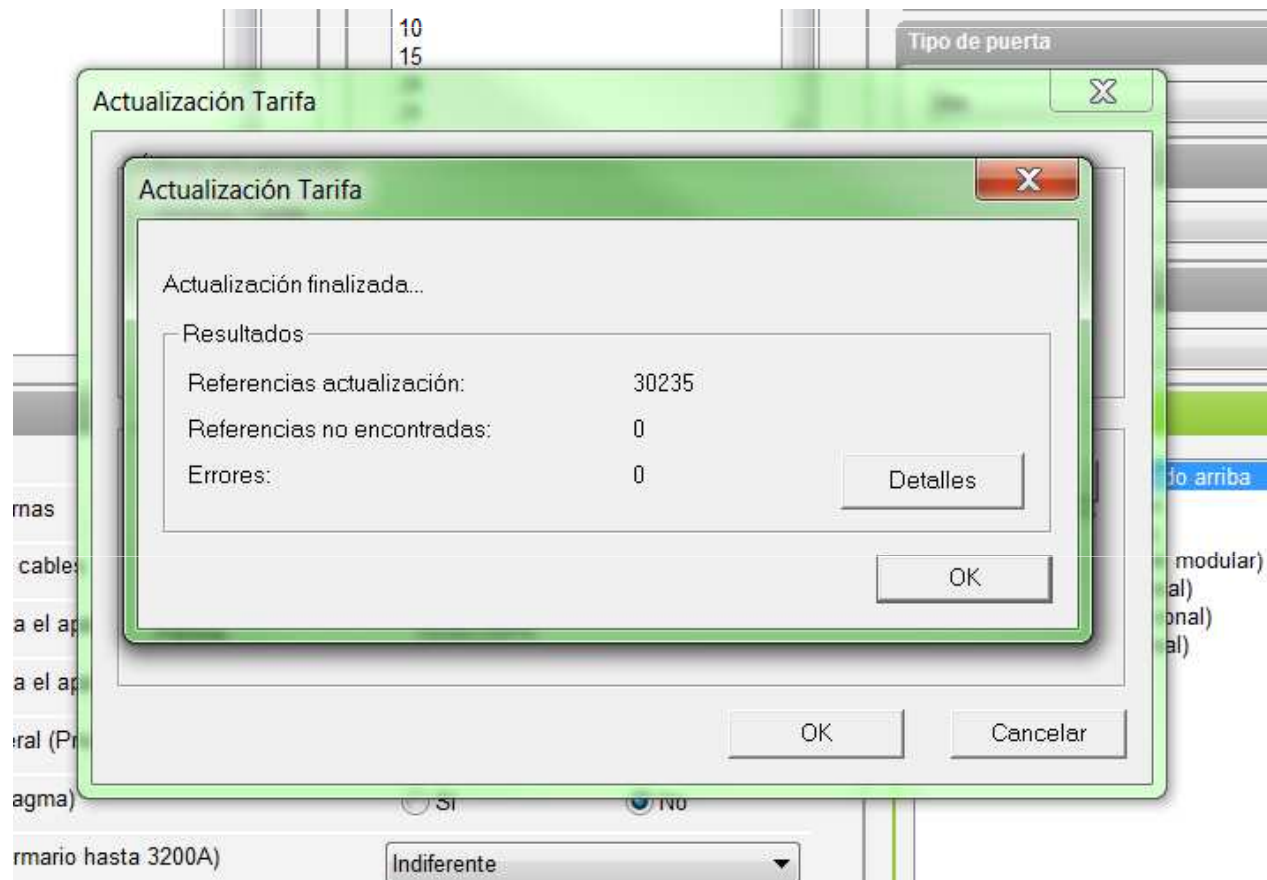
10
15

Tipo de puerta

Actualización Tarifa

Actualización Tarifa

Actualización finalizada...

Resultados

Referencias actualización: 30235

Referencias no encontradas: 0

Errores: 0

Detalles

OK

OK

Cancelar

rnas

cables

a el ap

a el ap

eral (Pr

agma)

Si

No

rmario hasta 3200A)

Indiferente

do arriba

modular)

al)

onal)

al)